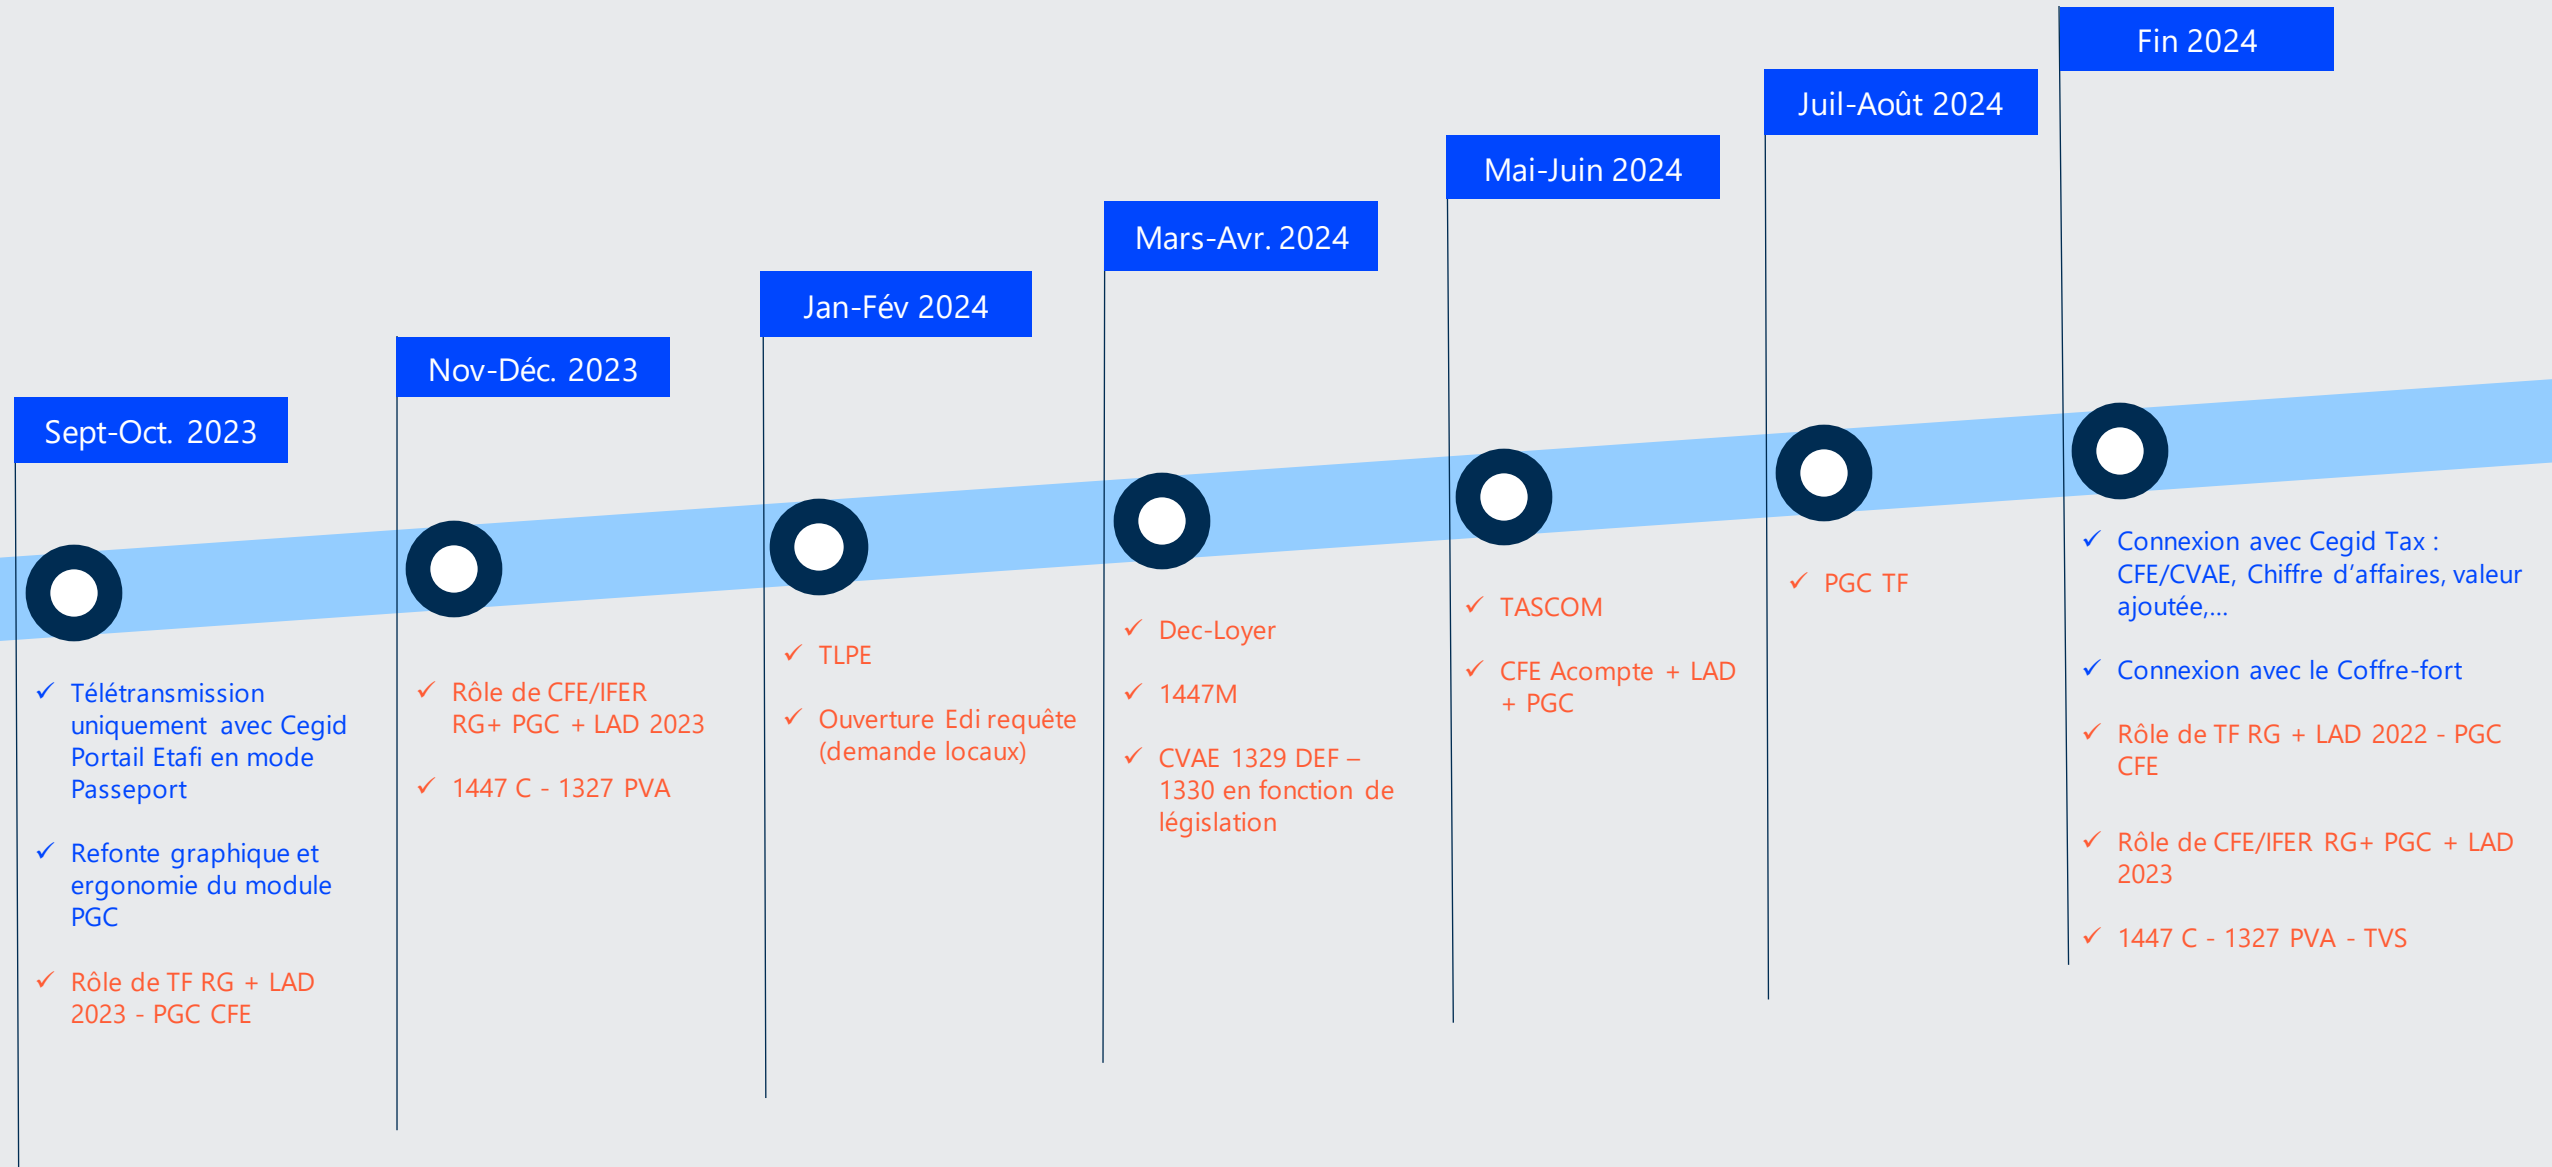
Sept-Oct. 2023

✓ Télétransmission uniquement avec Cegid Portail Etafi en mode Passeport

✓ Refonte graphique et ergonomie du module PGC

✓ Rôle de TF RG + LAD 2023 - PGC CFE

Nov-Déc. 2023

✓ Rôle de CFE/IFER RG+ PGC + LAD 2023

✓ 1447 C - 1327 PVA

Jan-Fév 2024

✓ TLPE

✓ Ouverture Edi requête (demande locaux)

Mars-Avr. 2024

✓ Dec-Loyer

✓ 1447M

✓ CVAE 1329 DEF – 1330 en fonction de législation

Mai-Juin 2024

✓ TASCOM

✓ CFE Acompte + LAD + PGC

Juil-Août 2024

✓ PGC TF

Fin 2024

✓ Connexion avec Cegid Tax : CFE/CVAE, Chiffre d'affaires, valeur ajoutée,...

✓ Connexion avec le Coffre-fort

✓ Rôle de TF RG + LAD 2022 - PGC CFE

✓ Rôle de CFE/IFER RG+ PGC + LAD 2023

✓ 1447 C - 1327 PVA - TVS